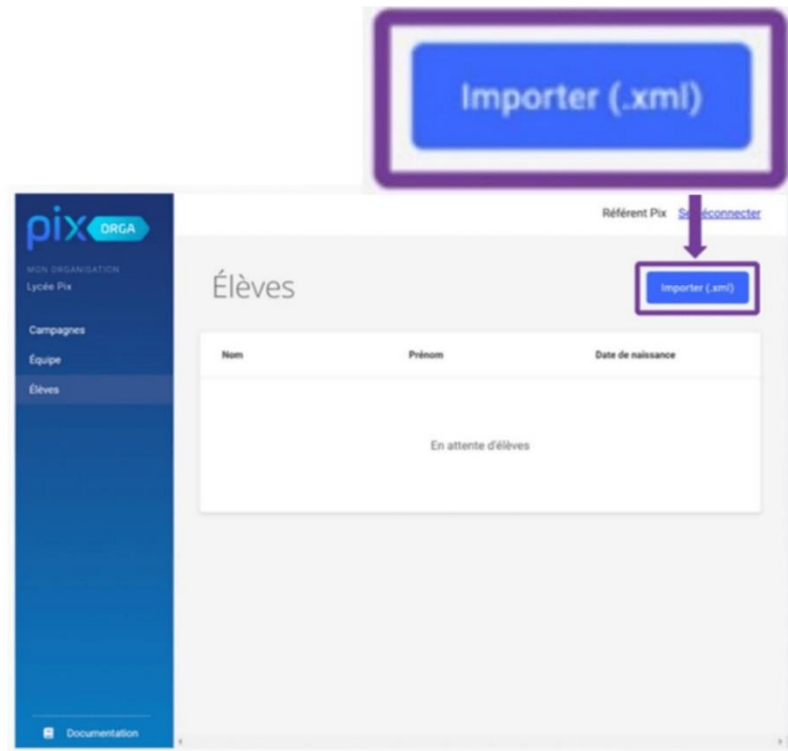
Importer (.xml)

pix ORGA

MON ORGANISATION
Lycée Pix

Campagnes
Équipe
Élèves

Documentation

Référent Pix Se déconnecter

Élèves

Importer (.xml)

| Nom | Prénom | Date de naissance |
|---|---|---|

En attente d'élèves